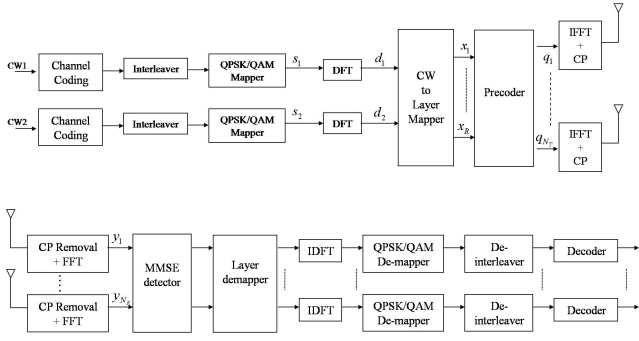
CW1
Channel Coding
Interleaver
QPSK/QAM Mapper
$s_1$
DFT
$d_1$
CW to Layer Mapper
$x_1$
Precoder
$q_1$
IFFT + CP

CW2
Channel Coding
Interleaver
QPSK/QAM Mapper
$s_2$
DFT
$d_2$
$x_R$
$q_{N_T}$
IFFT + CP

CP Removal + FFT
$y_1$
MMSE detector
Layer demapper
IDFT
QPSK/QAM De-mapper
De-interleaver
Decoder

CP Removal + FFT
$y_{N_R}$
IDFT
QPSK/QAM De-mapper
De-interleaver
Decoder